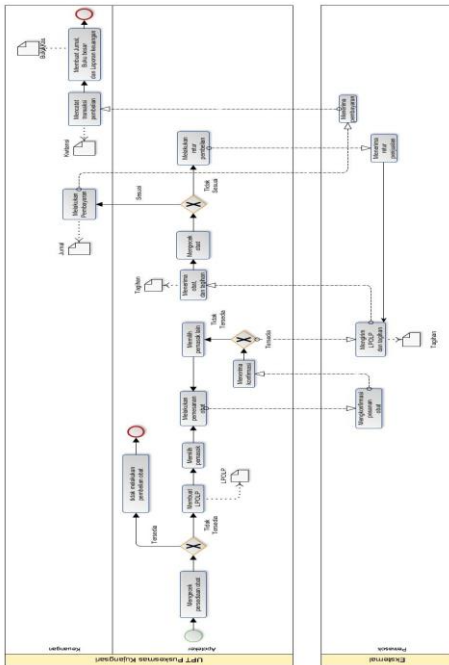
UPT Puskesmas Kujangsari
Keuangan
Apoteker
Eksternal
Pemasok

Mengecek persediaan obat
Tersedia
Tidak Tersedia
tidak melakukan pembelian obat
Membuat LPLPO
LPLPO
Memilih pemasok
Melakukan pemesanan obat
Mengkonfirmasi pesanan obat
Menerima konfirmasi
Tersedia
Tidak Tersedia
Memilih pemasok lain
Mengirim LPLPO dan tagihan
Tagihan
Menerima obat dan tagihan
Tagihan
Mengecek obat
Sesuai
Tidak Sesuai
Melakukan retur pembelian
Menerima retur pembelian
Melakukan Pembayaran
Jurnal
Mencatat transaksi pembelian
Kwitansi
Menerima pembayaran
Membuat Jurnal, Buku besar dan Laporan keuangan
Buku besar